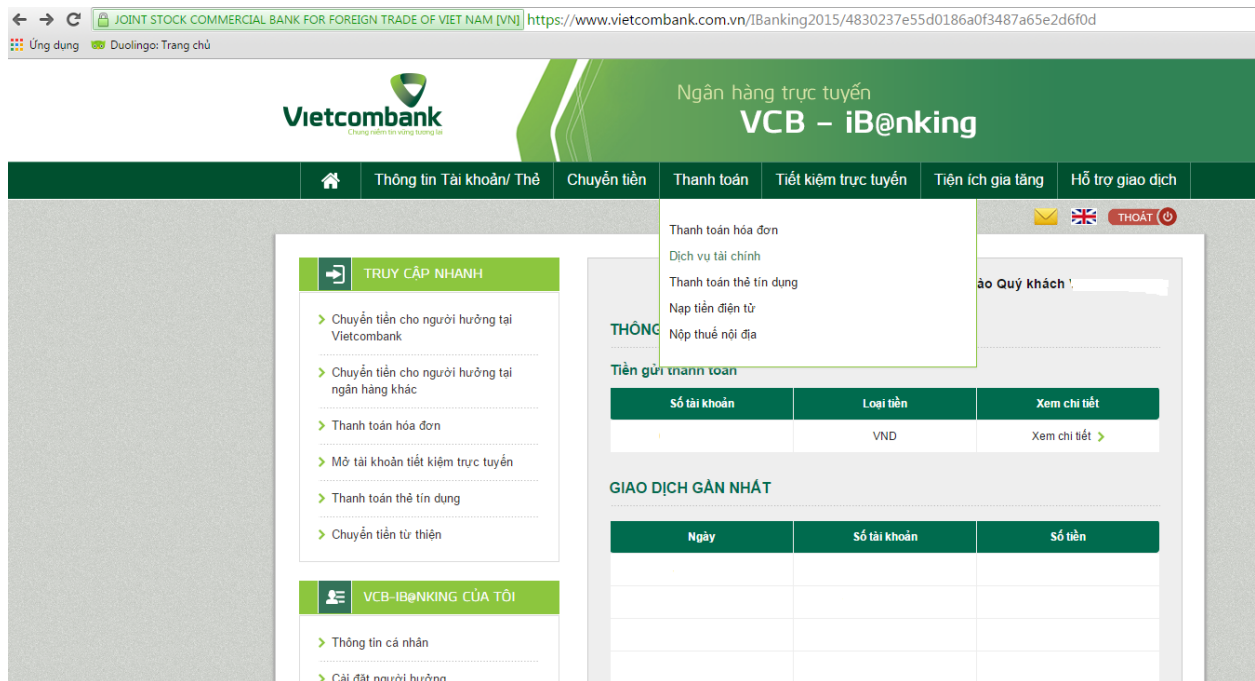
JOINT STOCK COMMERCIAL BANK FOR FOREIGN TRADE OF VIET NAM [VN] https://www.vietcombank.com.vn/IBanking2015/4830237e55d0186a0f3487a65e2d6f0d

Ứng dụng Duolingo: Trang chủ

Vietcombank
Chung niềm tin vững tương lai

Ngân hàng trực tuyến
VCB - iB@nking

Thông tin Tài khoản/ Thẻ | Chuyển tiền | Thanh toán | Tiết kiệm trực tuyến | Tiện ích gia tăng | Hỗ trợ giao dịch

THOÁT

Thanh toán hóa đơn
Dịch vụ tài chính
Thanh toán thẻ tín dụng
Nạp tiền điện tử
Nộp thuế nội địa

TRUY CẬP NHANH

Chuyển tiền cho người hưởng tại Vietcombank

Chuyển tiền cho người hưởng tại ngân hàng khác

Thanh toán hóa đơn

Mở tài khoản tiết kiệm trực tuyến

Thanh toán thẻ tín dụng

Chuyển tiền từ thiện

VCB-IB@NKING CỦA TÔI

Thông tin cá nhân

Cài đặt người hưởng

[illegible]ào Quý khách

THÔNG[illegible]

Tiền gửi thanh toán

| Số tài khoản | Loại tiền | Xem chi tiết |
|---|---|---|
| | VND | Xem chi tiết |

GIAO DỊCH GẦN NHẤT

| Ngày | Số tài khoản | Số tiền |
|---|---|---|
| | | |